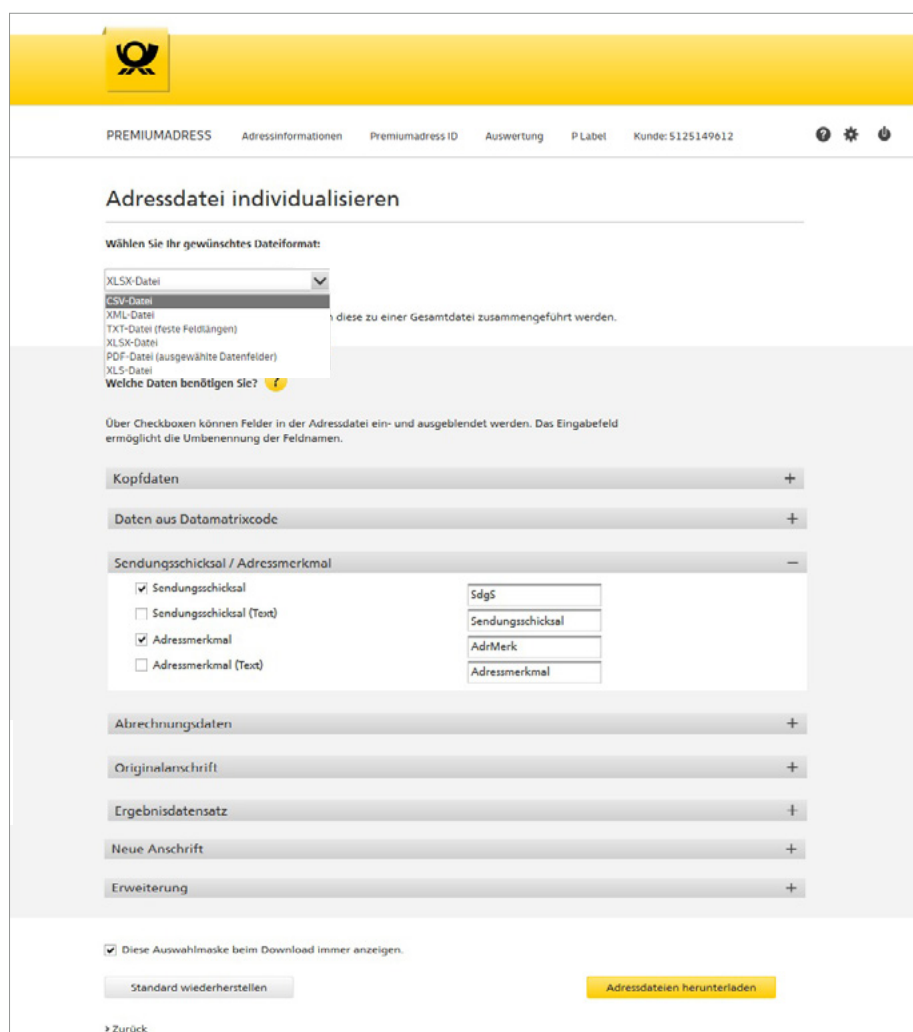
PREMIUMADRESS Adressinformationen Premiumadress ID Auswertung P Label Kunde: 5125149612

Adressdatei individualisieren

Wählen Sie Ihr gewünschtes Dateiformat:

XLSX-Datei

CSV-Datei
XML-Datei
TXT-Datei (feste Feldlängen)
XLSX-Datei
PDF-Datei (ausgewählte Datenfelder)
XLS-Datei

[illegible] n diese zu einer Gesamtdatei zusammengeführt werden.

Welche Daten benötigen Sie?

Über Checkboxen können Felder in der Adressdatei ein- und ausgeblendet werden. Das Eingabefeld ermöglicht die Umbenennung der Feldnamen.

Kopfdaten +

Daten aus Datamatrixcode +

Sendungsschicksal / Adressmerkmal −

Sendungsschicksal SdgS
Sendungsschicksal (Text) Sendungsschicksal
Adressmerkmal AdrMerk
Adressmerkmal (Text) Adressmerkmal

Abrechnungsdaten +

Originalanschrift +

Ergebnisdatensatz +

Neue Anschrift +

Erweiterung +

Diese Auswahlmaske beim Download immer anzeigen.

Standard wiederherstellen

Adressdateien herunterladen

> Zurück